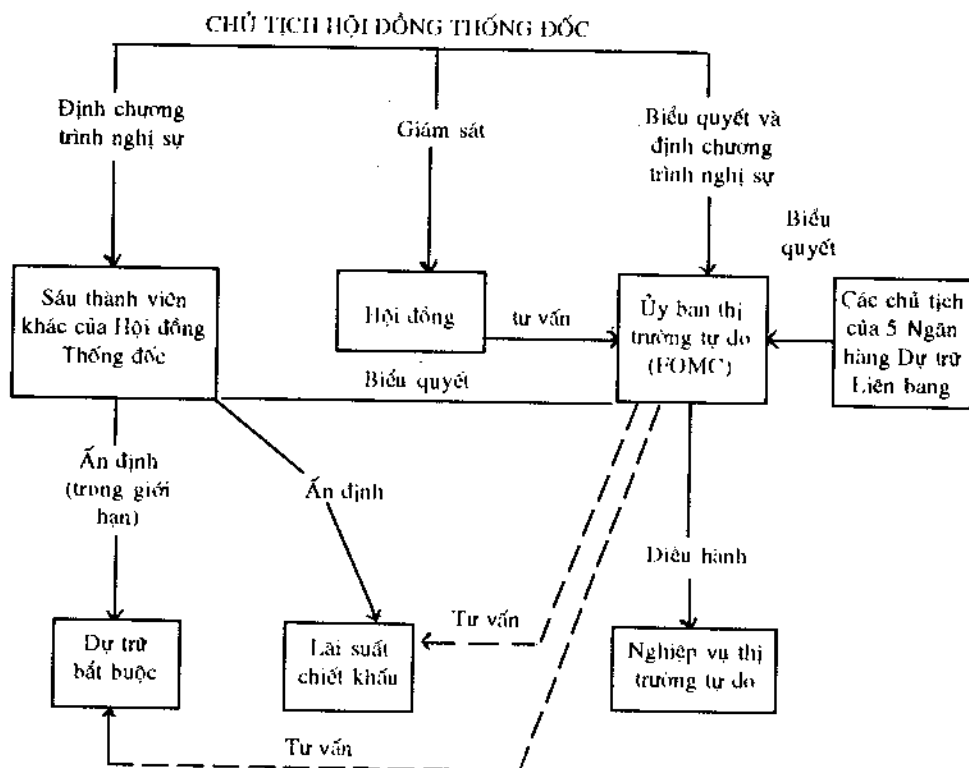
CHỦ TỊCH HỘI ĐỒNG THỐNG ĐỐC

Định chương trình nghị sự

Giám sát

Biểu quyết và định chương trình nghị sự

Biểu quyết

Sáu thành viên khác của Hội đồng Thống đốc

Hội đồng

tư vấn

Ủy ban thị trường tự do (FOMC)

Các chủ tịch của 5 Ngân hàng Dự trữ Liên bang

Biểu quyết

Ấn định (trong giới hạn)

Ấn định

Điều hành

Tư vấn

Dự trữ bắt buộc

Lãi suất chiết khấu

Nghiệp vụ thị trường tự do

Tư vấn